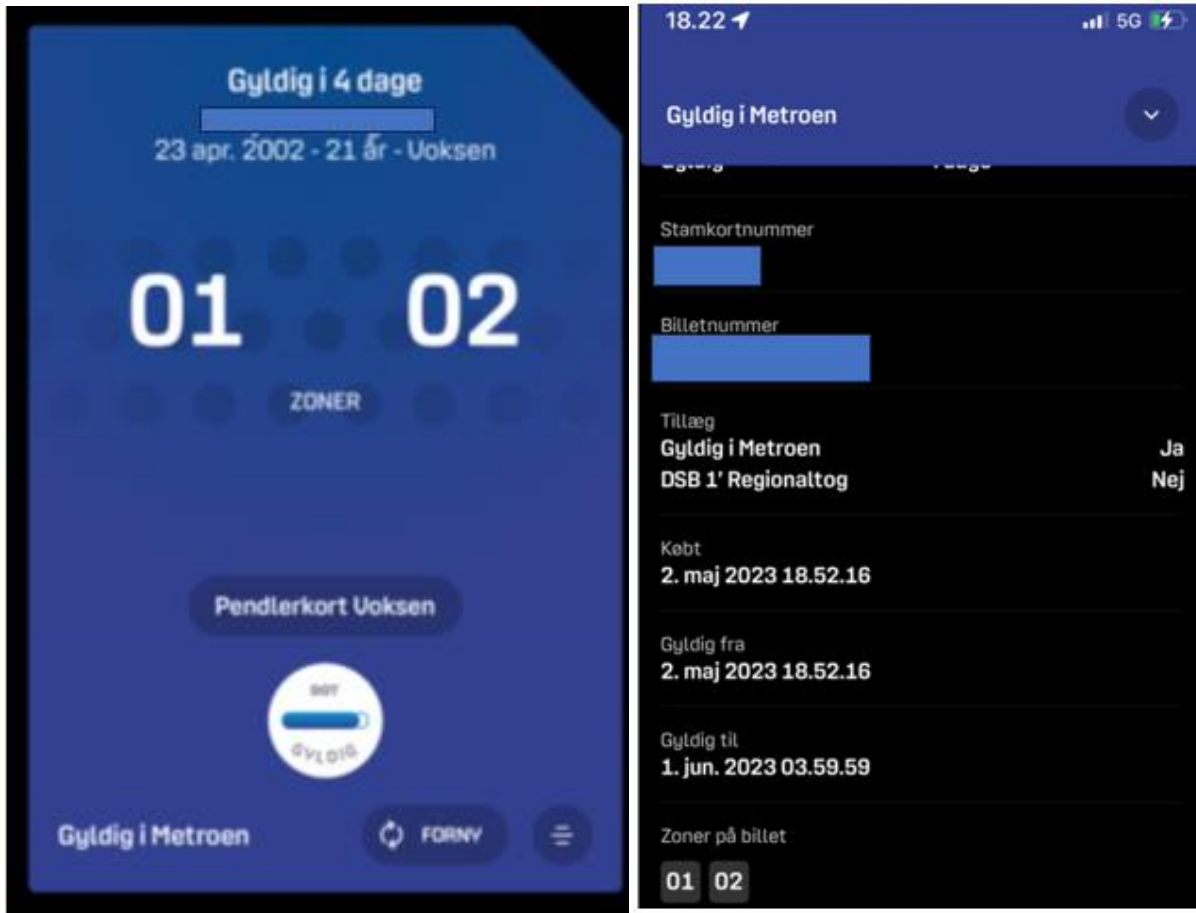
Gyldig i 4 dage

23 apr. 2002 - 21 år - Voksen

01 02

ZONER

Pendlerkort Voksen

DOT

GYLDIG

Gyldig i Metroen

FORNY

18.22

5G

Gyldig i Metroen

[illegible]

Stamkortnummer

Billetnummer

Tillæg
Gyldig i Metroen Ja
DSB 1' Regionaltog Nej

Købt
2. maj 2023 18.52.16

Gyldig fra
2. maj 2023 18.52.16

Gyldig til
1. jun. 2023 03.59.59

Zoner på billet
01 02